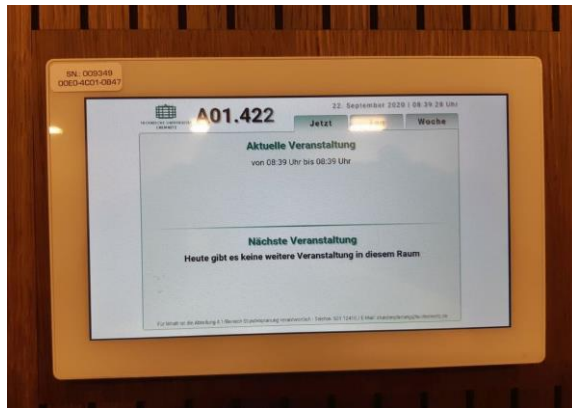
SN: 009349
00E0-4C01-0B47

TECHNISCHE UNIVERSITÄT CHEMNITZ

A01.422

22. September 2020 | 08:39:28 Uhr

Jetzt
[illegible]
Woche

Aktuelle Veranstaltung
von 08:39 Uhr bis 08:39 Uhr

Nächste Veranstaltung
Heute gibt es keine weitere Veranstaltung in diesem Raum

Für Inhalt ist die Abteilung 4.1 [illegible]